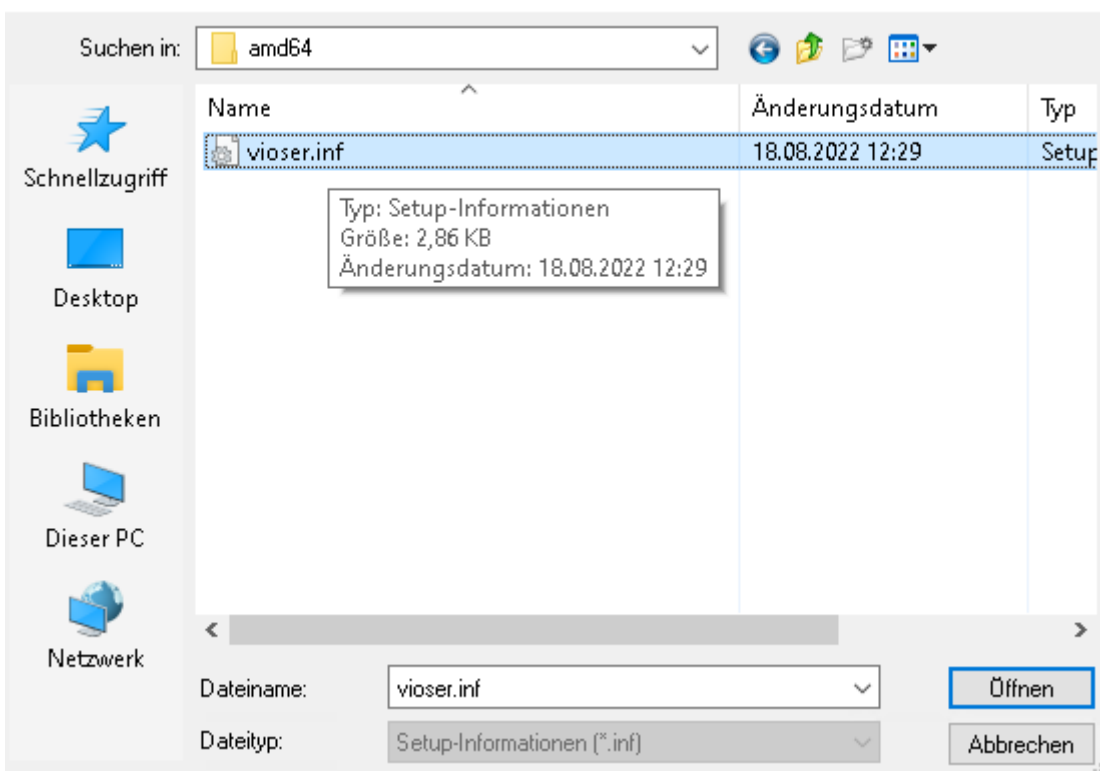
Suchen in: amd64

Schnellzugriff

Desktop

Bibliotheken

Dieser PC

Netzwerk

| Name | Änderungsdatum | Typ |
|---|---|---|
| vioser.inf | 18.08.2022 12:29 | Setup |

Typ: Setup-Informationen
Größe: 2,86 KB
Änderungsdatum: 18.08.2022 12:29

Dateiname: vioser.inf

Öffnen

Dateityp: Setup-Informationen (*.inf)

Abbrechen